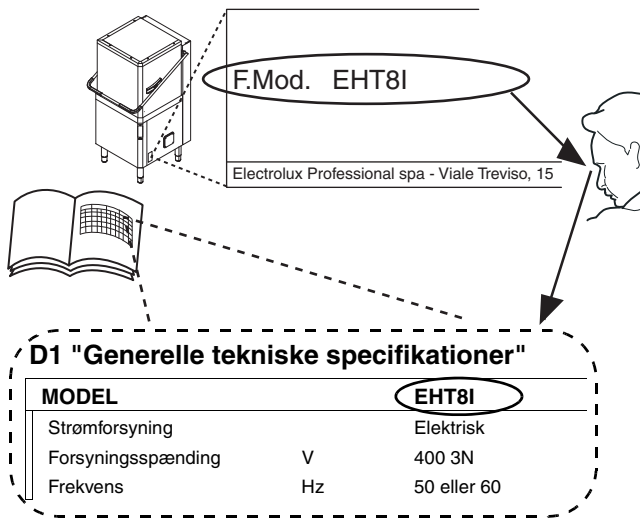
F.Mod. EHT8I

Electrolux Professional spa - Viale Treviso, 15

D1 "Generelle tekniske specifikationer"

| MODEL | | EHT8I |
|---|---|---|
| Strømforsyning | | Elektrisk |
| Forsyningsspænding | V | 400 3N |
| Frekvens | Hz | 50 eller 60 |